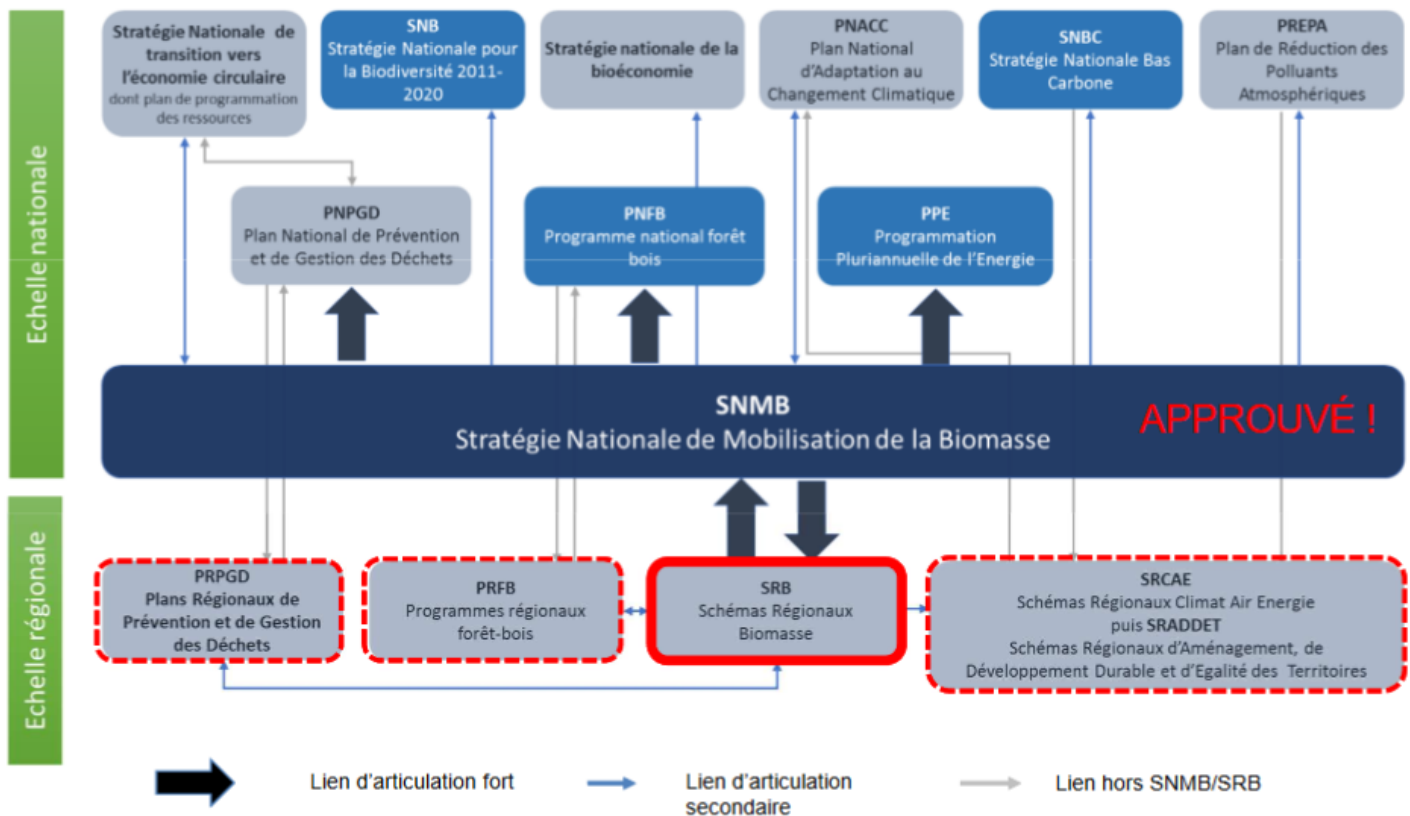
Echelle nationale

Stratégie Nationale de transition vers l'économie circulaire
dont plan de programmation des ressources

SNB
Stratégie Nationale pour la Biodiversité 2011-2020

Stratégie nationale de la bioéconomie

PNACC
Plan National d'Adaptation au Changement Climatique

SNBC
Stratégie Nationale Bas Carbone

PREPA
Plan de Réduction des Polluants Atmosphériques

PNPGD
Plan National de Prévention et de Gestion des Déchets

PNFB
Programme national forêt bois

PPE
Programmation Pluriannuelle de l'Energie

SNMB
Stratégie Nationale de Mobilisation de la Biomasse

APPROUVÉ !

Echelle régionale

PRPGD
Plans Régionaux de Prévention et de Gestion des Déchets

PRFB
Programmes régionaux forêt-bois

SRB
Schémas Régionaux Biomasse

SRCAE
Schémas Régionaux Climat Air Energie
puis SRADDET
Schémas Régionaux d'Aménagement, de Développement Durable et d'Egalité des Territoires

Lien d'articulation fort

Lien d'articulation secondaire

Lien hors SNMB/SRB